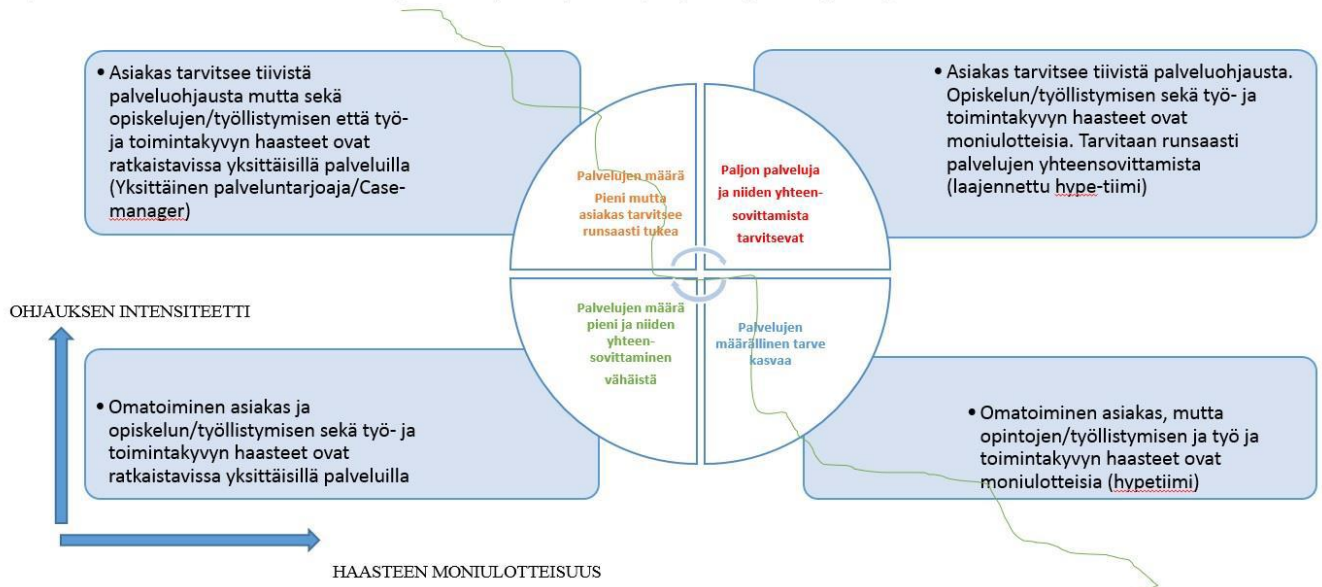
• Asiakas tarvitsee tiivistä palveluohjausta mutta sekä opiskelujen/työllistymisen että työ- ja toimintakyvyn haasteet ovat ratkaistavissa yksittäisillä palveluilla (Yksittäinen palveluntarjoaja/Case-manager)

• Asiakas tarvitsee tiivistä palveluohjausta. Opiskelun/työllistymisen sekä työ- ja toimintakyvyn haasteet ovat moniulotteisia. Tarvitaan runsaasti palvelujen yhteensovittamista (laajennettu hype-tiimi)

Palvelujen määrä Pieni mutta asiakas tarvitsee runsaasti tukea

Paljon palveluja ja niiden yhteensovittamista tarvitsevat

Palvelujen määrä pieni ja niiden yhteensovittaminen vähäistä

Palvelujen määrällinen tarve kasvaa

OHJAUKSEN INTENSITEETTI

• Omatoiminen asiakas ja opiskelun/työllistymisen sekä työ- ja toimintakyvyn haasteet ovat ratkaistavissa yksittäisillä palveluilla

• Omatoiminen asiakas, mutta opintojen/työllistymisen ja työ ja toimintakyvyn haasteet ovat moniulotteisia (hypetiimi)

HAASTEEN MONIULOTTEISUUS